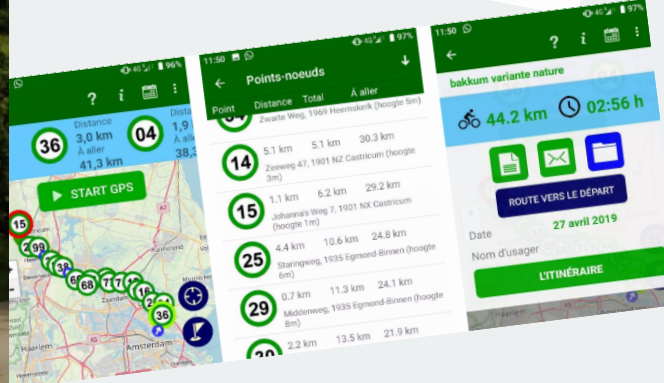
96%

?

36

Distance
3,0 km
À aller
41,3 km

04

1,9
À aller
38,3

START GPS

15
2
99
7
38
6
68
7
7
16
2
36

Zaandam
Haarlem
Amsterdam

11:50

97%

Points-noeuds

Point
Distance
Total
À aller

Zwarte Weg, 1969 Heemskerk (hoogte 5m)

14
5.1 km
5.1 km
30.3 km
Zeeweg 47, 1901 NZ Castricum (hoogte 3m)

15
1.1 km
6.2 km
29.2 km
Johanna's Weg 7, 1901 NX Castricum (hoogte 1m)

25
4.4 km
10.6 km
24.8 km
Staringweg, 1935 Egmond-Binnen (hoogte 6m)

29
0.7 km
11.3 km
24.1 km
Middenweg, 1935 Egmond-Binnen (hoogte 8m)

30
2.2 km
13.5 km
21.9 km

11:50

97%

?

bakkum variante nature

44.2 km
02:56 h

ROUTE VERS LE DÉPART

Date
27 avril 2019

Nom d'usager

L'ITINÉRAIRE